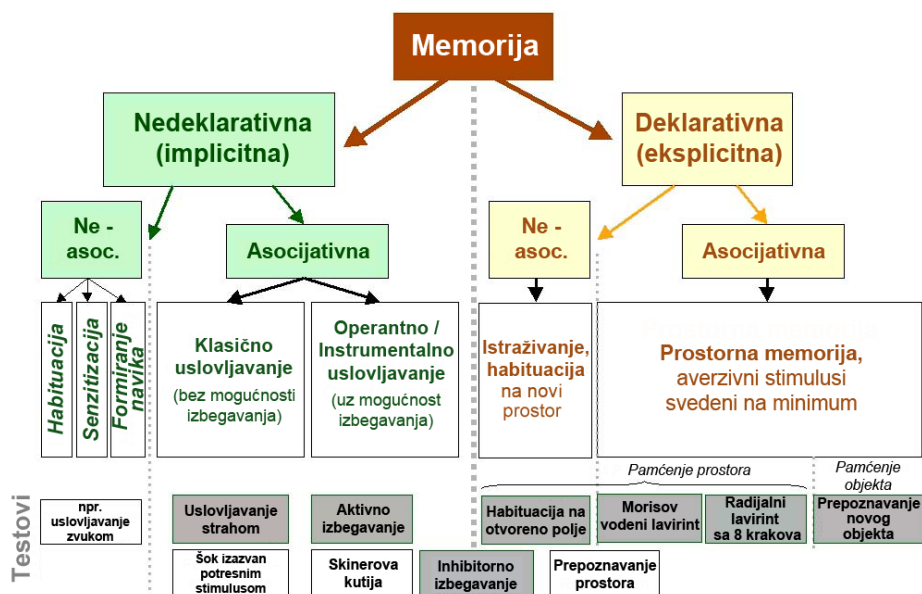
Memorija

Nedeklarativna (implicitna)

Deklarativna (eksplicitna)

Ne - asoc.

Asocijativna

Ne - asoc.

Asocijativna

Habituacija

Senzitizacija

Formiranje navika

Klasično uslovljavanje (bez mogućnosti izbegavanja)

Operantno / Instrumentalno uslovljavanje (uz mogućnost izbegavanja)

Istraživanje, habituacija na novi prostor

Prostorna memorija, averzivni stimulusi svedeni na minimum

Pamćenje prostora

Pamćenje objekta

Testovi

npr. uslovljavanje zvukom

Uslovljavanje strahom

Šok izazvan potresnim stimulusom

Aktivno izbegavanje

Skinerova kutija

Inhibitorno izbegavanje

Habituacija na otvoreno polje

Prepoznavanje prostora

Morisov vodeni lavirint

Radijalni lavirint sa 8 krakova

Prepoznavanje novog objekta